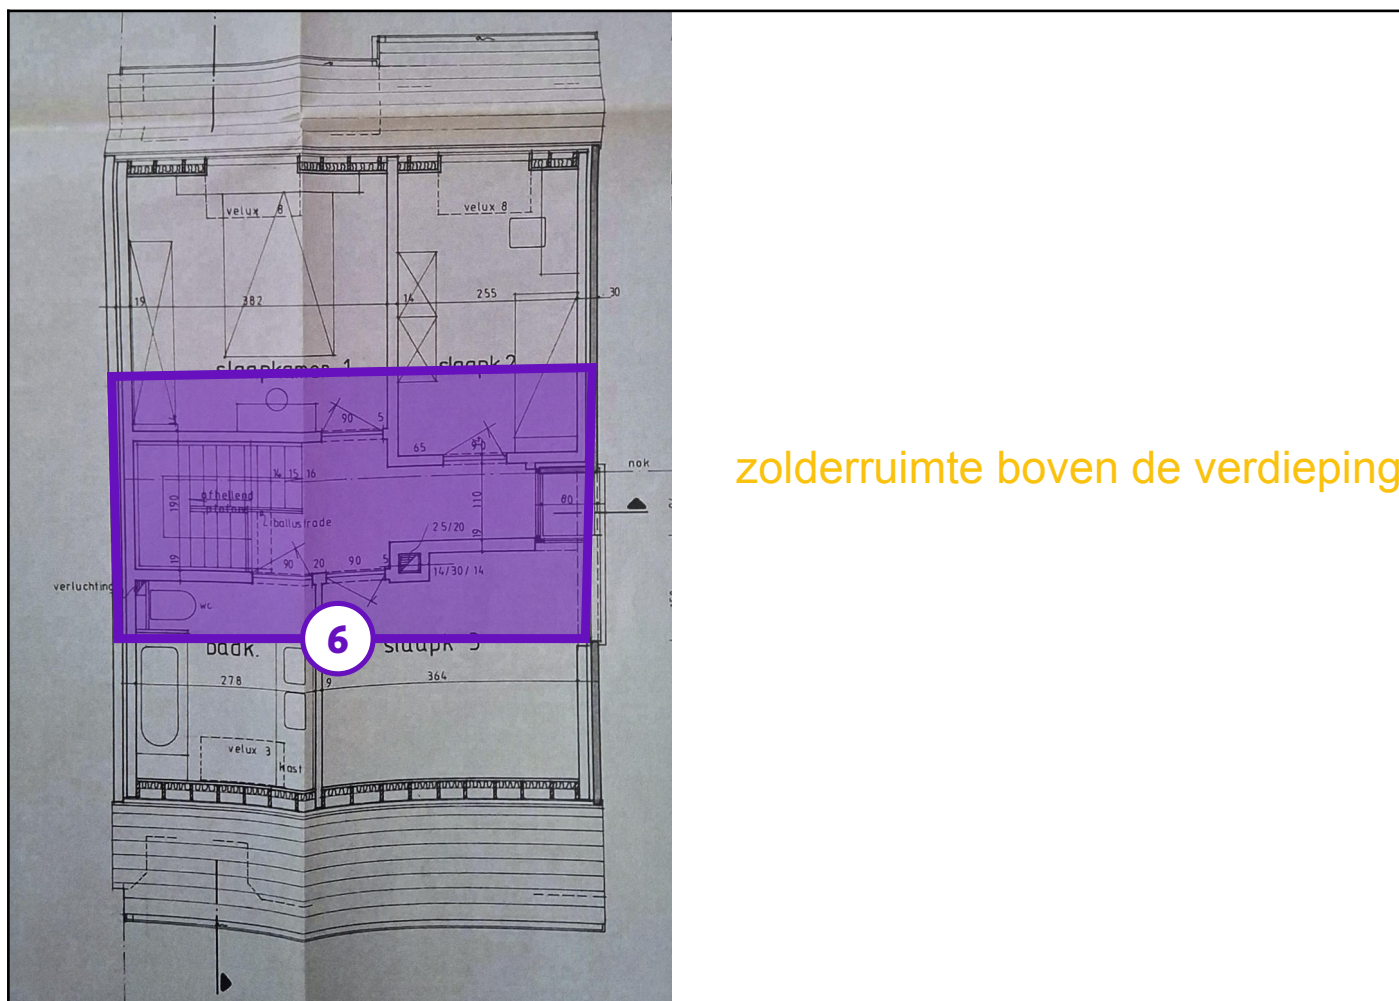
velux 8
velux 8
19
382
14
255
30
slaapkamer 1
slaapk 2
90
5
65
90
nok
14 15 16
110
80
190
afhellend plafond
ballustrade
25/20
19
19
90
20
90
5
14/30/14
verluchting
wc
6
badk.
slaapk 3
278
9
364
velux 3
kast

zolderruimte boven de verdieping